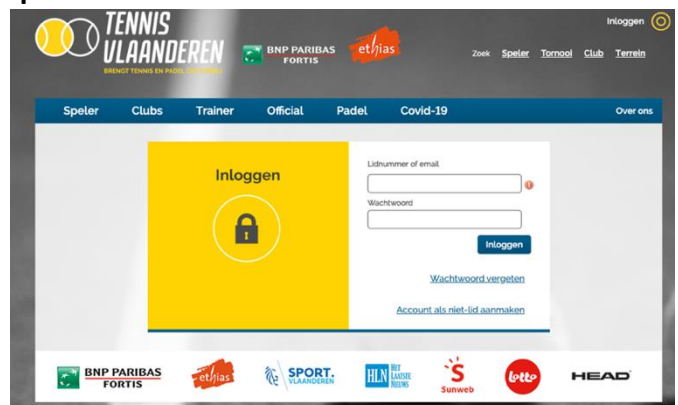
TENNIS VLAANDEREN
BRENGT TENNIS EN PADEL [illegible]

BNP PARIBAS FORTIS

ethias

Inloggen

Zoek Speler Tornooi Club Terrein

Speler Clubs Trainer Official Padel Covid-19 Over ons

Inloggen

Lidnummer of email

Wachtwoord

Inloggen

Wachtwoord vergeten

Account als niet-lid aanmaken

BNP PARIBAS FORTIS

ethias

SPORT. VLAANDEREN

HLN HET LAATSTE NIEUWS

Sunweb

Lotto

HEAD